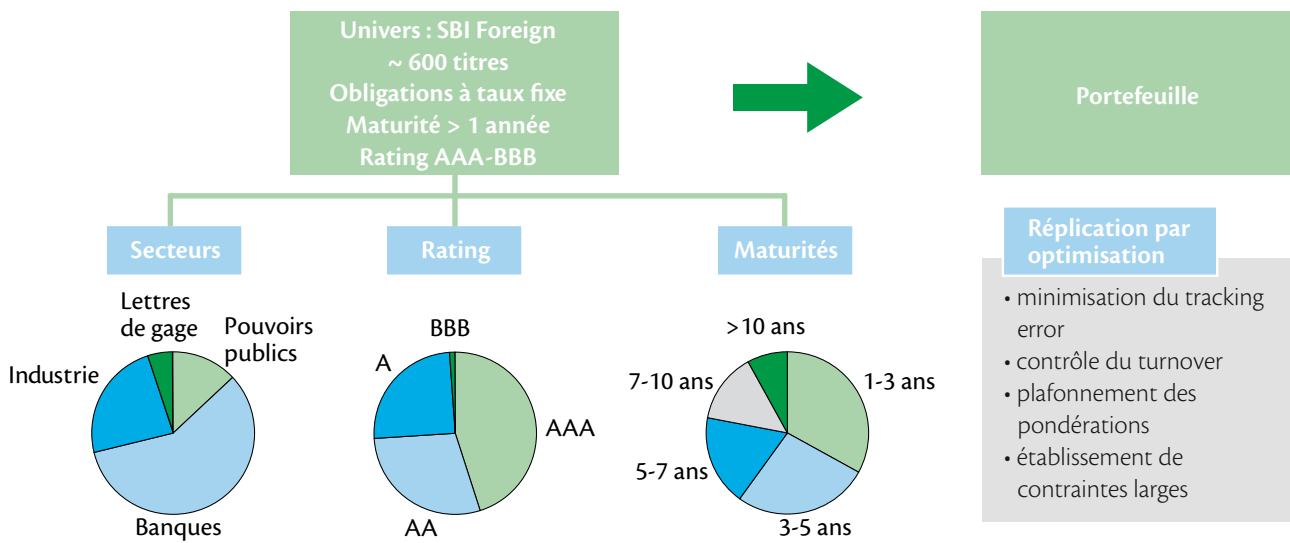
Univers : SBI Foreign
~ 600 titres
Obligations à taux fixe
Maturité > 1 année
Rating AAA-BBB

Portefeuille

Secteurs

Rating

Maturités

Lettres de gage

Pouvoirs publics

Industrie

Banques

BBB

A

AAA

AA

>10 ans

7-10 ans

1-3 ans

5-7 ans

3-5 ans

Réplication par optimisation

• minimisation du tracking error
• contrôle du turnover
• plafonnement des pondérations
• établissement de contraintes larges